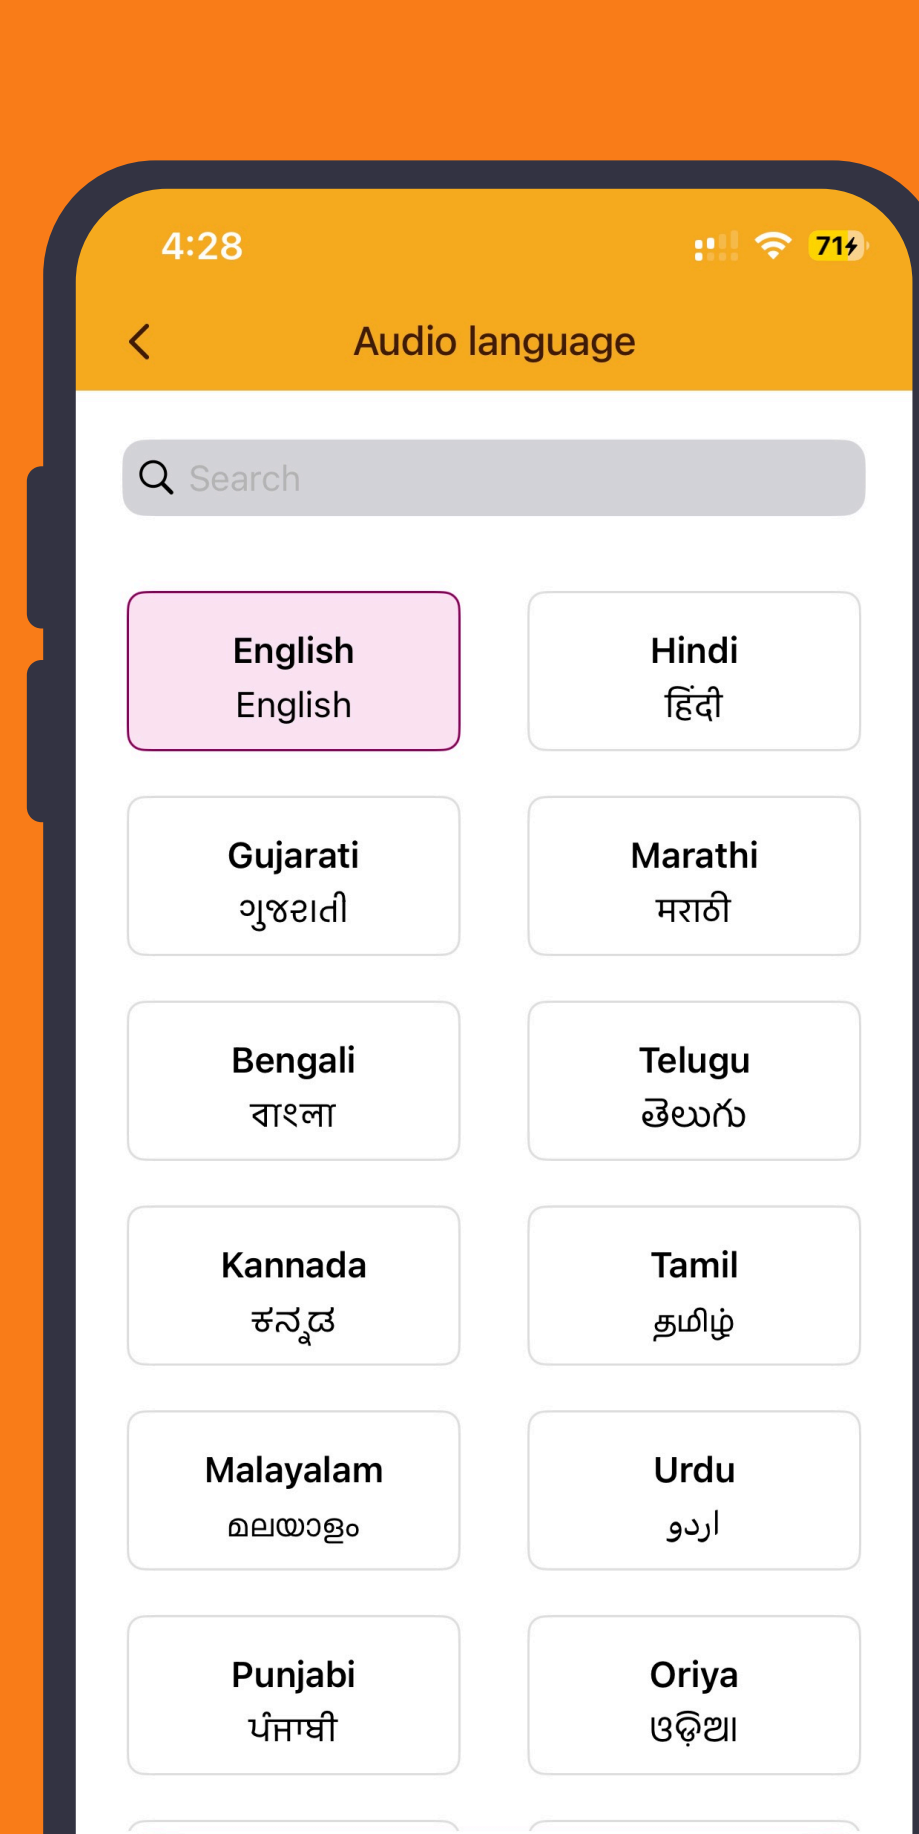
4:28

71

Audio language

Search

English
English

Hindi
हिंदी

Gujarati
ગુજરાતી

Marathi
मराठी

Bengali
বাংলা

Telugu
తెలుగు

Kannada
ಕನ್ನಡ

Tamil
தமிழ்

Malayalam
മലയാളം

Urdu
اردو

Punjabi
ਪੰਜਾਬੀ

Oriya
ଓଡ଼ିଆ